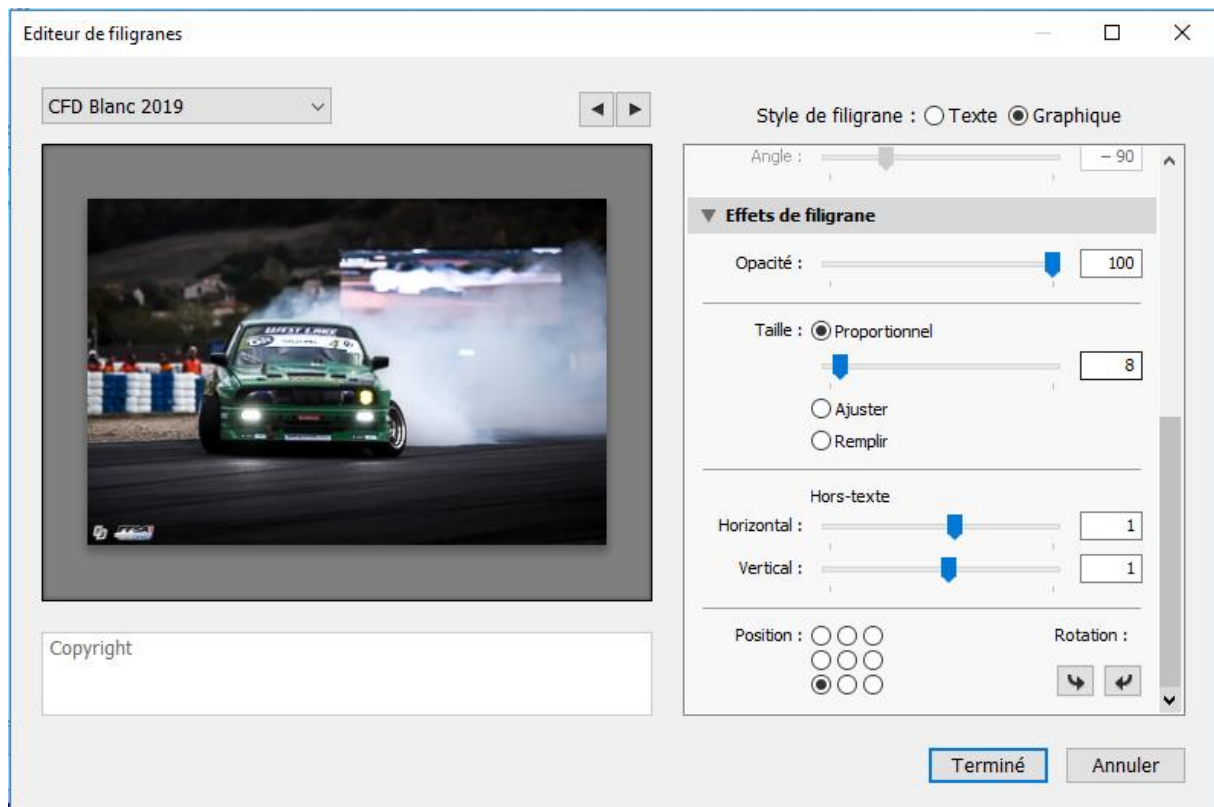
Editeur de filigranes

CFD Blanc 2019

Style de filigrane : Texte Graphique

Angle : – 90

Effets de filigrane

Opacité : 100

Taille : Proportionnel

8

Ajuster

Remplir

Hors-texte

Horizontal : 1

Vertical : 1

Position :

Rotation :

Copyright

Terminé

Annuler